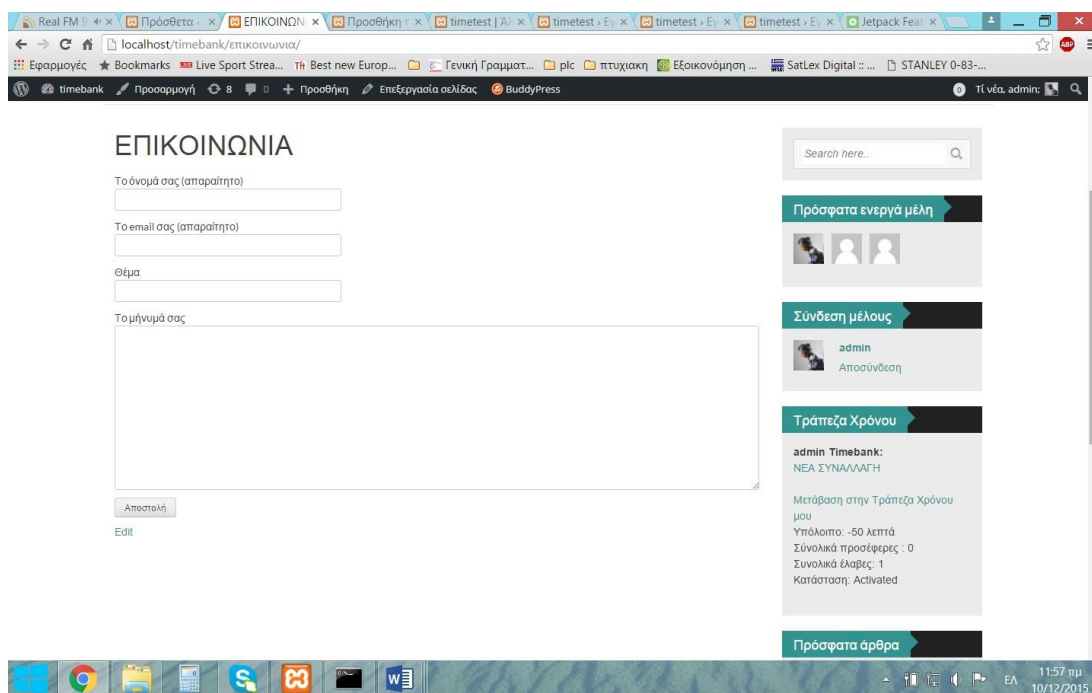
Real FM 9 × Πρόσθετα × ΕΠΙΚΟΙΝΩΝ × Προσθήκη × timetest | Α × timetest › Ε × timetest › Ε × timetest › Ε × Jetpack Feat ×

localhost/timebank/επικοινωνια/

Εφαρμογές Bookmarks Live Sport Strea... Best new Europ... Γενική Γραμματ... plc πτυχιακη Εξοικονόμηση ... SatLex Digital :: ... STANLEY 0-83-...

timebank Προσαρμογή 8 0 Προσθήκη Επεξεργασία σελίδας BuddyPress Τί νέα, admin:

ΕΠΙΚΟΙΝΩΝΙΑ

Το όνομά σας (απαραίτητο)

Το email σας (απαραίτητο)

Θέμα

Το μήνυμά σας

Αποστολή

Edit

Search here..

Πρόσφατα ενεργά μέλη

Σύνδεση μέλους

admin
Αποσύνδεση

Τράπεζα Χρόνου

admin Timebank:
ΝΕΑ ΣΥΝΑΛΛΑΓΗ

Μετάβαση στην Τράπεζα Χρόνου μου
Υπόλοιπο: -50 λεπτά
Σύνολικά προσέφερες : 0
Συνολικά έλαβες: 1
Κατάσταση: Activated

Πρόσφατα άρθρα

ΕΛ 11:57 πμ 10/12/2015